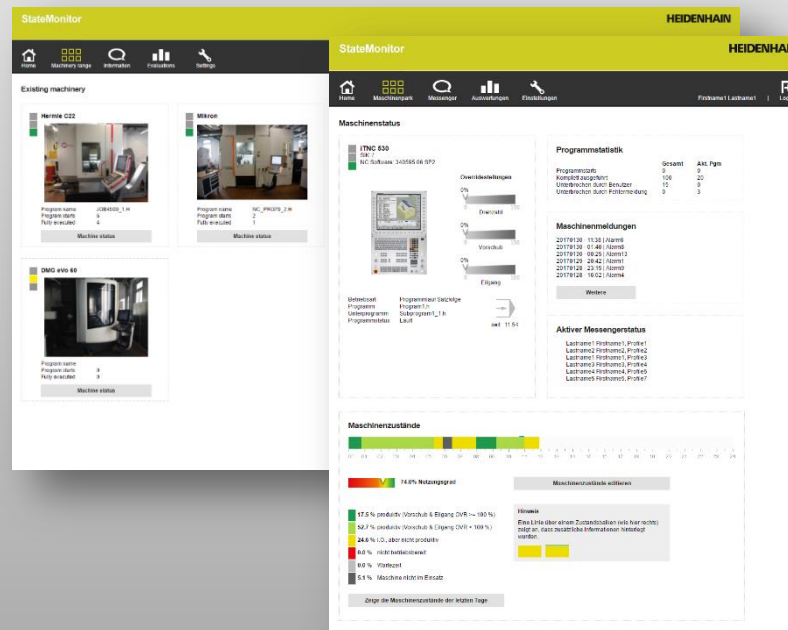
StateMonitor

HEIDENHAIN

Home Machinery range Information Evaluations Settings

Existing machinery

Hermle C22

Program name JOB4000_1.H
Program starts 5
Fully executed 4

Machine status

Mikron

Program name NC_PR070_2.H
Program starts 2
Fully executed 1

Machine status

DMG eVo 60

Program name
Program starts 0
Fully executed 0

Machine status

StateMonitor

HEIDENHAIN

Home Maschinenpark Messenger Auswertungen Einstellungen

Firstname1 Lastname1 |

Maschinenstatus

iTNC 530
SIK: 7
NC Software: 340595 06 SP2

Overrideeinstellungen

0% 150
Drehzahl

0% 150
Vorschub

0% 150
Eilgang

Betriebsart Programmlauf Satzfolge
Programm Program1.h
Unterprogramm Subprogram1_1.h
Programmstatus Läuft

seit 11.5 h

Programmstatistik

| | Gesamt | Akt. Pgm |
|---|---|---|
| Programmstarts | 0 | 0 |
| Komplettausgeführt | 100 | 20 |
| Unterbrochen durch Benutzer | 15 | 8 |
| Unterbrochen durch Fehlermeldung | 0 | 3 |

Maschinenmeldungen

20170130 11:30 | Alarm6
20170130 01:46 | Alarm6
20170129 08:25 | Alarm12
20170129 20:42 | Alarm1
20170128 23:15 | Alarm0
20170128 16:02 | Alarm4

Weitere

Aktiver Messengerstatus

Lastname1 Firstname1, Profile1
Lastname2 Firstname2, Profile2
Lastname3 Firstname3, Profile3
Lastname4 Firstname4, Profile4
Lastname5 Firstname5, Profile5
Lastname6 Firstname6, Profile7

Maschinenzustände

74.6% Nutzungsgrad

Maschinenzustände editieren

17.5 % produktiv (Vorschub & Eilgang OVR >= 100 %)
52.7 % produktiv (Vorschub & Eilgang OVR < 100 %)
24.6 % i.O., aber nicht produktiv
0.0 % nicht betriebsbereit
0.0 % Wartezeit
5.1 % Maschine nicht im Einsatz

Zeige die Maschinenzustände der letzten Tage

Hinweis
Eine Linie über einem Zustandsbalken (wie hier rechts) zeigt an, dass zusätzliche Informationen hinterlegt wurden.